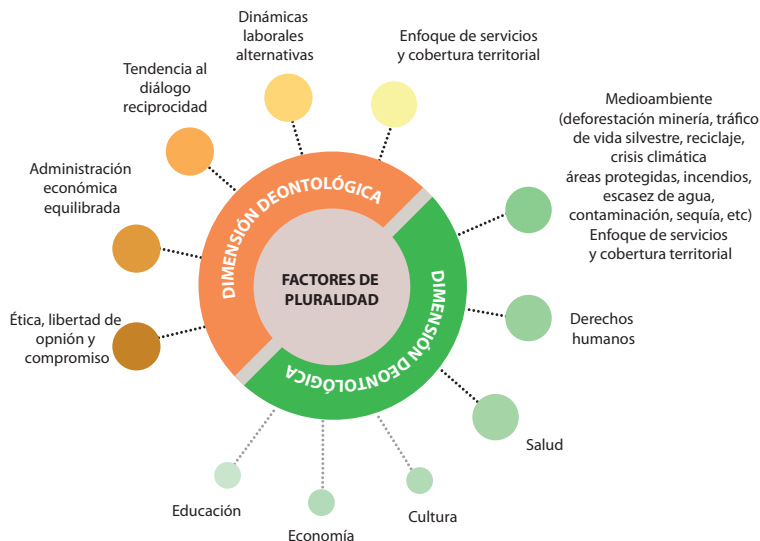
Dinámicas laborales alternativas

Enfoque de servicios y cobertura territorial

Tendencia al diálogo reciprocidad

Medioambiente (deforestación minería, tráfico de vida silvestre, reciclaje, crisis climática áreas protegidas, incendios, escasez de agua, contaminación, sequía, etc) Enfoque de servicios y cobertura territorial

Administración económica equilibrada

DIMENSIÓN DEONTOLÓGICA

FACTORES DE PLURALIDAD

DIMENSIÓN DEONTOLÓGICA

Ética, libertad de opnión y compromiso

Derechos humanos

Salud

Educación

Economía

Cultura